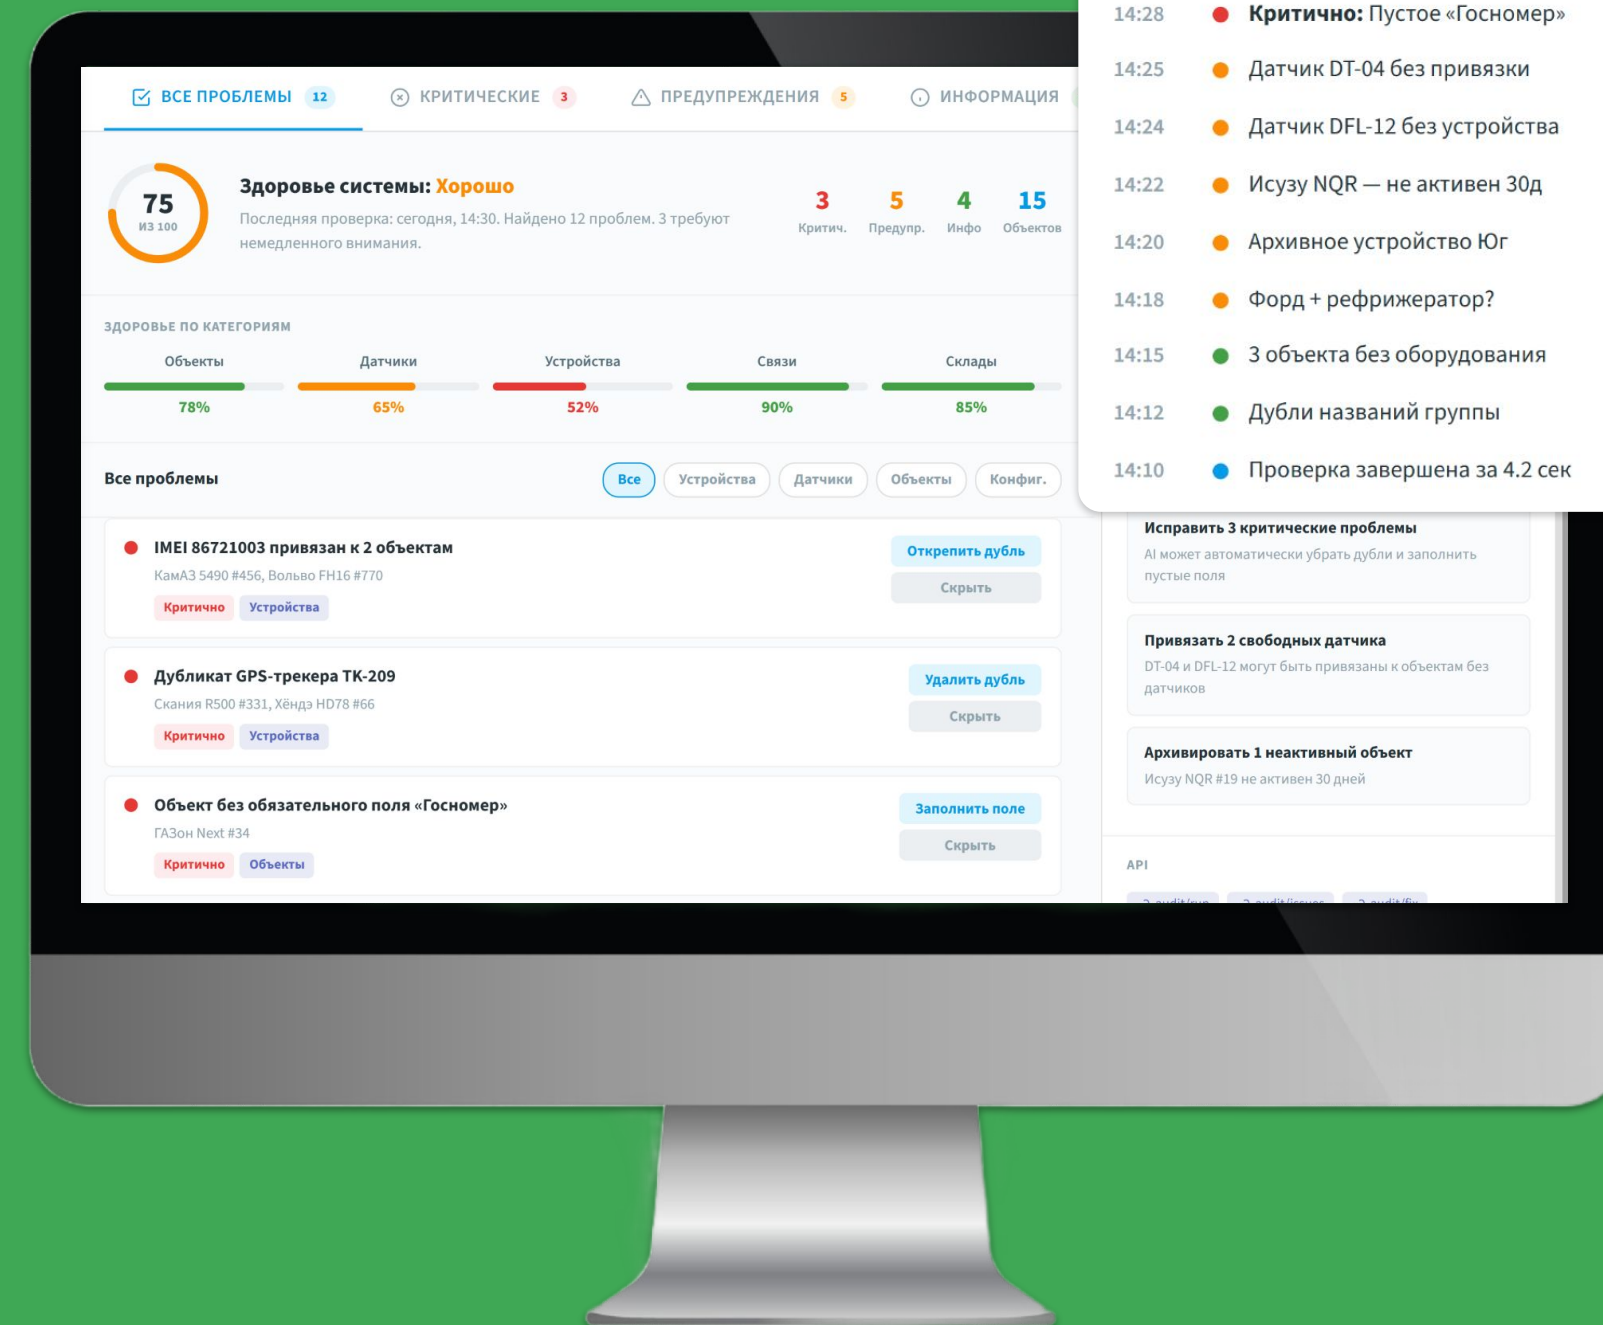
ВСЕ ПРОБЛЕМЫ 12 КРИТИЧЕСКИЕ 3 ПРЕДУПРЕЖДЕНИЯ 5 ИНФОРМАЦИЯ

75
из 100

Здоровье системы: Хорошо
Последняя проверка: сегодня, 14:30. Найдено 12 проблем. 3 требуют немедленного внимания.

3 Критич. 5 Предупр. 4 Инфо 15 Объектов

ЗДОРОВЬЕ ПО КАТЕГОРИЯМ

| Объекты | Датчики | Устройства | Связи | Склады |
|---|---|---|---|---|
| 78% | 65% | 52% | 90% | 85% |

Все проблемы

Все Устройства Датчики Объекты Конфиг.

IMEI 86721003 привязан к 2 объектам
КамАЗ 5490 #456, Вольво FH16 #770
Критично Устройства
Открепить дубль
Скрыть

Дубликат GPS-трекера TK-209
Скания R500 #331, Хёндэ HD78 #66
Критично Устройства
Удалить дубль
Скрыть

Объект без обязательного поля «Госномер»
ГАЗон Next #34
Критично Объекты
Заполнить поле
Скрыть

14:28 Критично: Пустое «Госномер»
14:25 Датчик DT-04 без привязки
14:24 Датчик DFL-12 без устройства
14:22 Исузу NQR — не активен 30д
14:20 Архивное устройство Юг
14:18 Форд + рефрижератор?
14:15 3 объекта без оборудования
14:12 Дубли названий группы
14:10 Проверка завершена за 4.2 сек

Исправить 3 критические проблемы
AI может автоматически убрать дубли и заполнить пустые поля

Привязать 2 свободных датчика
DT-04 и DFL-12 могут быть привязаны к объектам без датчиков

Архивировать 1 неактивный объект
Исузу NQR #19 не активен 30 дней

API
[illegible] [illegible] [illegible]